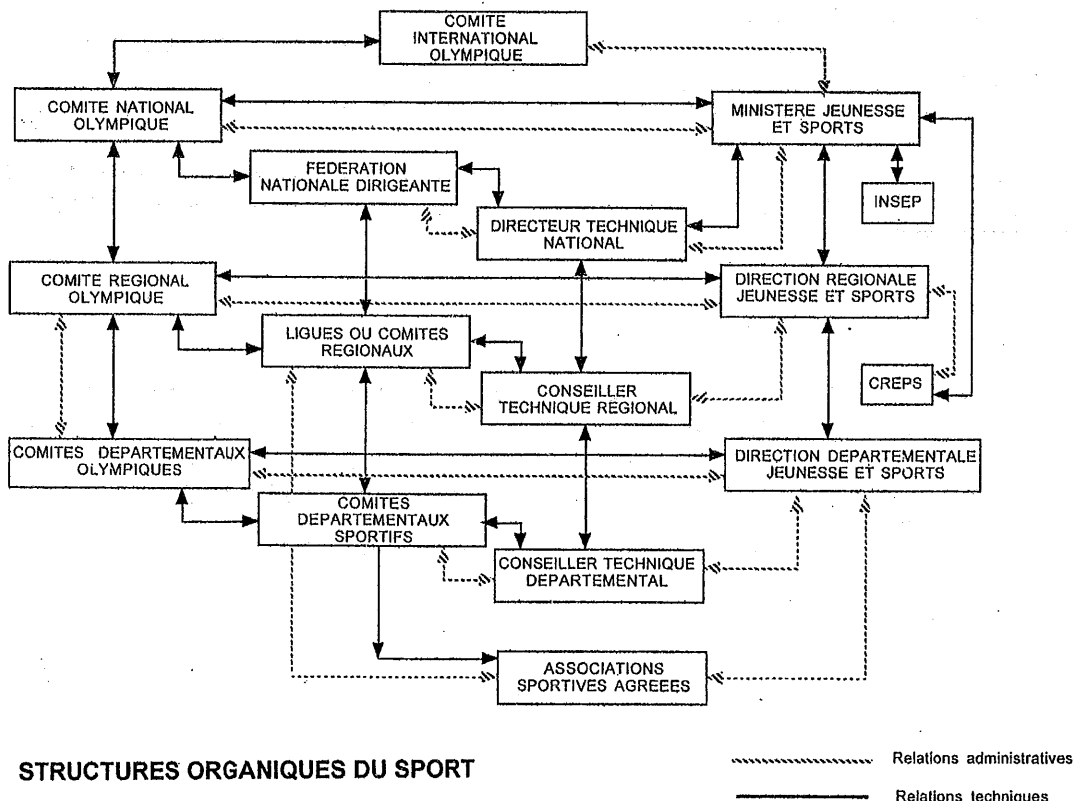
COMITE INTERNATIONAL OLYMPIQUE

COMITE NATIONAL OLYMPIQUE

MINISTERE JEUNESSE ET SPORTS

FEDERATION NATIONALE DIRIGEANTE

INSEP

DIRECTEUR TECHNIQUE NATIONAL

COMITE REGIONAL OLYMPIQUE

DIRECTION REGIONALE JEUNESSE ET SPORTS

LIGUES OU COMITES REGIONAUX

CONSEILLER TECHNIQUE REGIONAL

CREPS

COMITES DEPARTEMENTAUX OLYMPIQUES

DIRECTION DEPARTEMENTALE JEUNESSE ET SPORTS

COMITES DEPARTEMENTAUX SPORTIFS

CONSEILLER TECHNIQUE DEPARTEMENTAL

ASSOCIATIONS SPORTIVES AGREEES

STRUCTURES ORGANIQUES DU SPORT

Relations administratives

Relations techniques